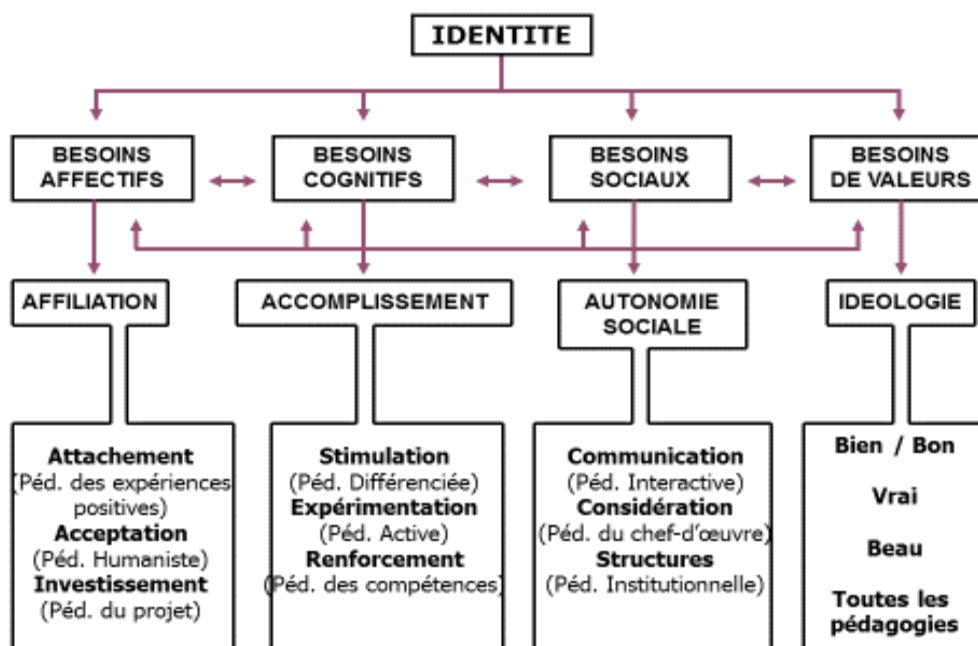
IDENTITE

BESOINS AFFECTIFS

BESOINS COGNITIFS

BESOINS SOCIAUX

BESOINS DE VALEURS

AFFILIATION

ACCOMPLISSEMENT

AUTONOMIE SOCIALE

IDEOLOGIE

Attachement
(Péd. des expériences positives)
Acceptation
(Péd. Humaniste)
Investissement
(Péd. du projet)

Stimulation
(Péd. Différenciée)
Expérimentation
(Péd. Active)
Renforcement
(Péd. des compétences)

Communication
(Péd. Interactive)
Considération
(Péd. du chef-d'œuvre)
Structures
(Péd. Institutionnelle)

Bien / Bon

Vrai

Beau

Toutes les pédagogies